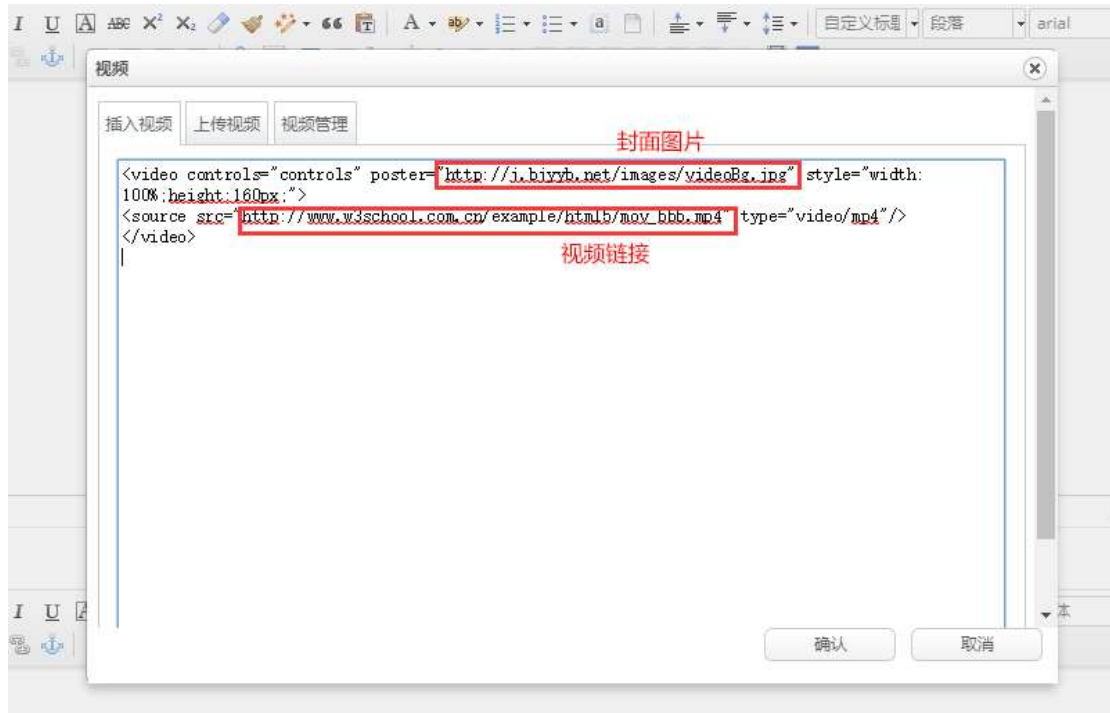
I U A ABC X² X₂ 66 A 自定义标题 段落 arial

视频

插入视频 上传视频 视频管理

封面图片

<video controls="controls" poster="http://j.bjyyb.net/images/videoBg.jpg" style="width:100%;height:160px;">
<source src="http://www.w3school.com.cn/example/html5/mov_bbb.mp4" type="video/mp4"/>
</video>

视频链接

I U A 本

确认 取消